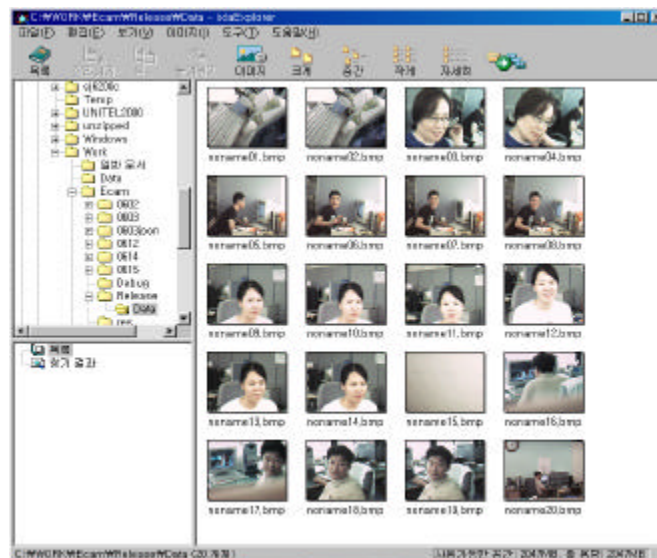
C:\WORK\Ecam\Release\Data - IdaExplorer

파일(F) 편집(E) 보기(V) 이미지(I) 도구(T) 도움말(H)

목록 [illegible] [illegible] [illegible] 이미지 크게 중간 작게 자세히

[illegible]
Temp
UNITEL2000
unzipped
Windows
Work
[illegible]
Data
Ecam
0602
0603
0603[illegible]
0612
0614
0615
Debug
Release
Data
res

목록
찾기 결과

noname01.bmp
noname02.bmp
noname03.bmp
noname04.bmp
noname05.bmp
noname06.bmp
noname07.bmp
noname08.bmp
noname09.bmp
noname10.bmp
noname11.bmp
noname12.bmp
noname13.bmp
noname14.bmp
noname15.bmp
noname16.bmp
noname17.bmp
noname18.bmp
noname19.bmp
noname20.bmp

C:\WORK\Ecam\Release\Data (20 개체)
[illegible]